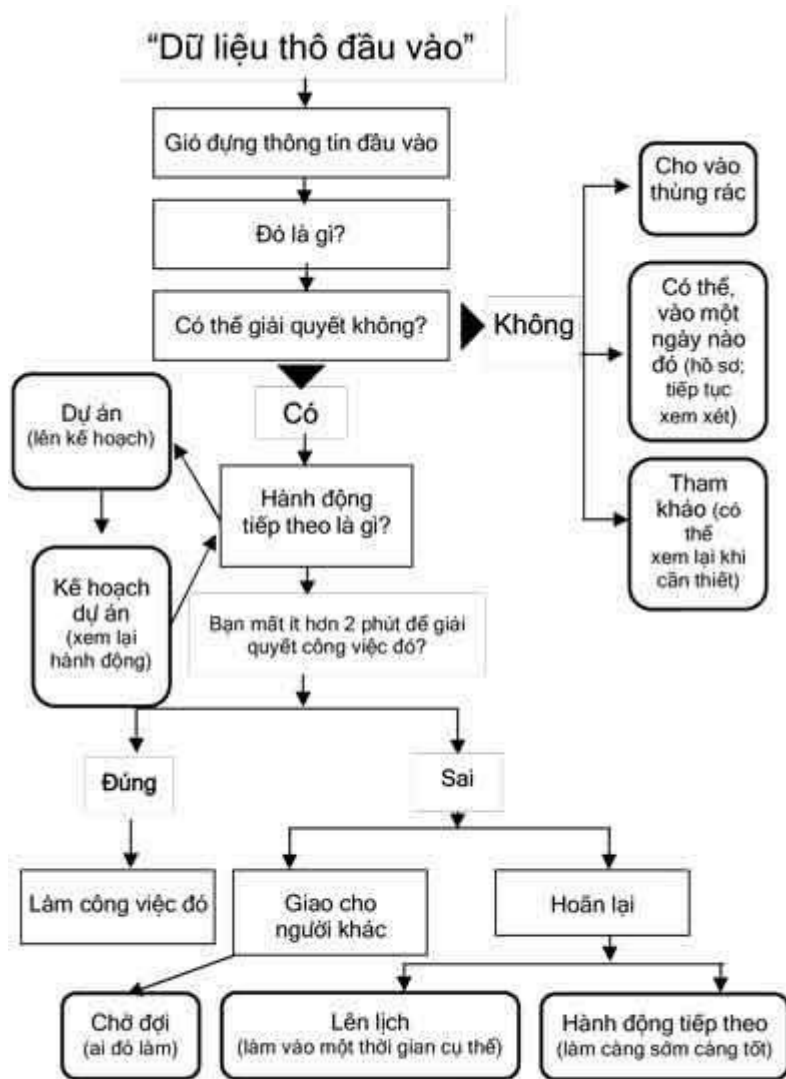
"Dữ liệu thô đầu vào"

Giỏ đựng thông tin đầu vào

Đó là gì?

Có thể giải quyết không?

Không

Cho vào thùng rác

Có thể, vào một ngày nào đó (hồ sơ; tiếp tục xem xét)

Tham khảo (có thể xem lại khi cần thiết)

Có

Dự án (lên kế hoạch)

Hành động tiếp theo là gì?

Kế hoạch dự án (xem lại hành động)

Bạn mất ít hơn 2 phút để giải quyết công việc đó?

Đúng

Sai

Làm công việc đó

Giao cho người khác

Hoãn lại

Chờ đợi (ai đó làm)

Lên lịch (làm vào một thời gian cụ thể)

Hành động tiếp theo (làm càng sớm càng tốt)